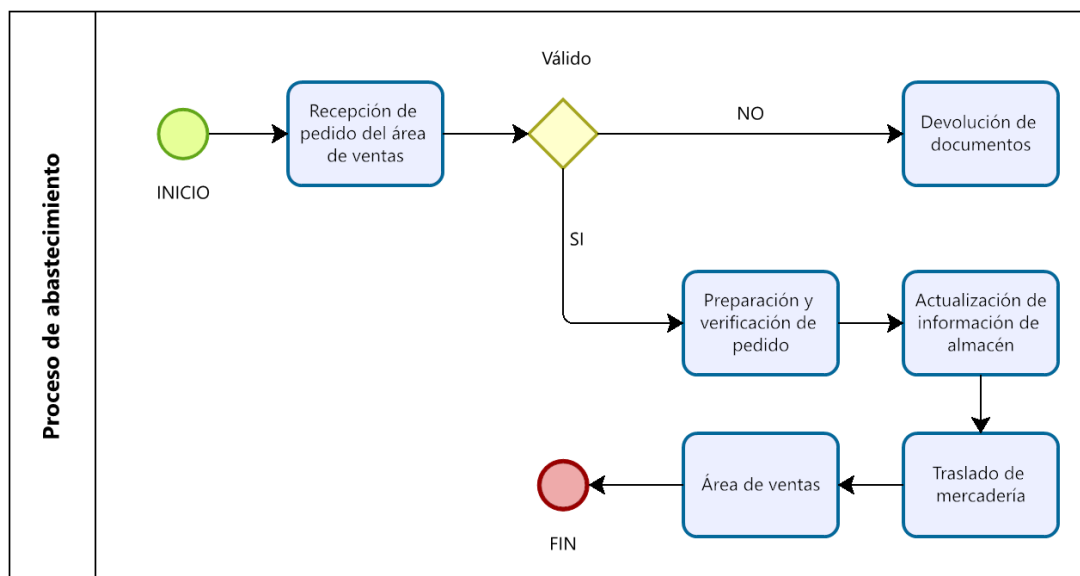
Proceso de abastecimiento

Válido

INICIO

Recepción de pedido del área de ventas

NO

Devolución de documentos

SI

Preparación y verificación de pedido

Actualización de información de almacén

Traslado de mercadería

Área de ventas

FIN